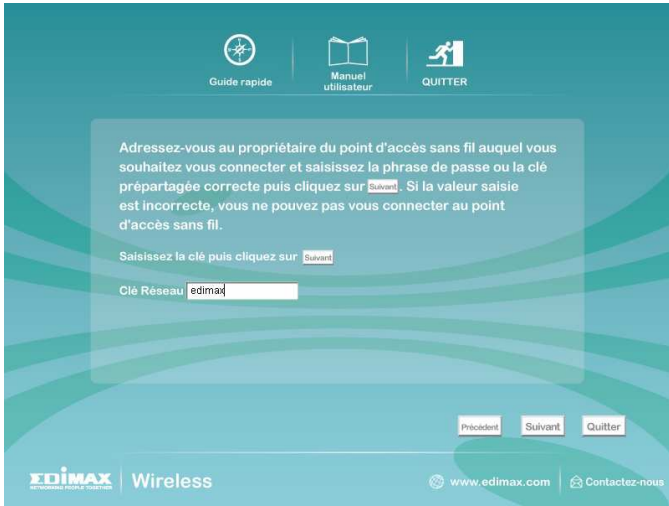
Guide rapide

Manuel utilisateur

QUITTER

Adressez-vous au propriétaire du point d'accès sans fil auquel vous souhaitez vous connecter et saisissez la phrase de passe ou la clé prépartagée correcte puis cliquez sur Suivant. Si la valeur saisie est incorrecte, vous ne pouvez pas vous connecter au point d'accès sans fil.

Saisissez la clé puis cliquez sur Suivant

Clé Réseau edimax

Précédent Suivant Quitter

EDIMAX NETWORKING PEOPLE TOGETHER Wireless

www.edimax.com Contactez-nous